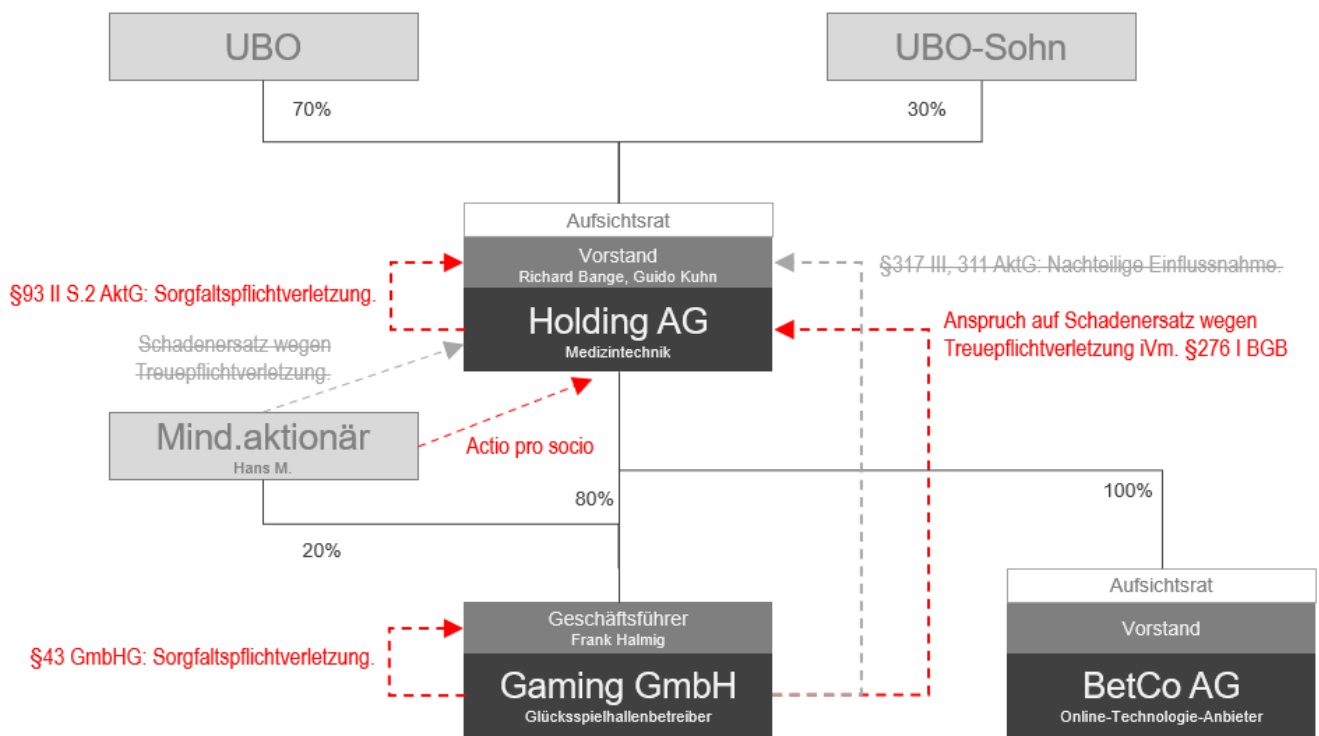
UBO

UBO-Sohn

70%

30%

Aufsichtsrat

Vorstand
Richard Bange, Guido Kuhn

Holding AG
Medizintechnik

§93 II S.2 AktG: Sorgfaltspflichtverletzung.

§317 III, 311 AktG: Nachteilige Einflussnahme.

Anspruch auf Schadenersatz wegen Treuepflichtverletzung iVm. §276 I BGB

Schadenersatz wegen Treuepflichtverletzung.

Mind.aktionär
Hans M.

Actio pro socio

80%

100%

20%

Geschäftsführer
Frank Halmig

Gaming GmbH
Glücksspielhallenbetreiber

§43 GmbHG: Sorgfaltspflichtverletzung.

Aufsichtsrat

Vorstand

BetCo AG
Online-Technologie-Anbieter